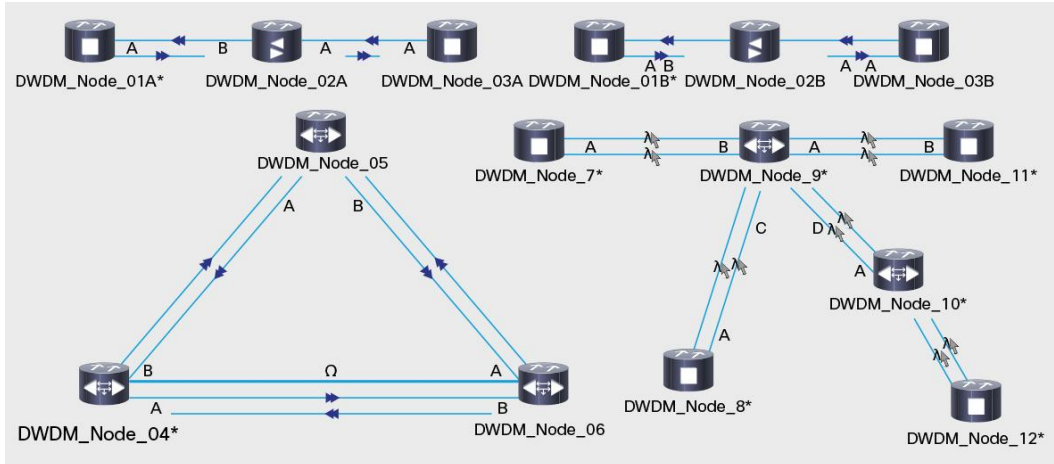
A B A A
DWDM_Node_01A* DWDM_Node_02A DWDM_Node_03A

A B A A
DWDM_Node_01B* DWDM_Node_02B DWDM_Node_03B

DWDM_Node_05
A B

B Ω A
A B
DWDM_Node_04* DWDM_Node_06

A λ B A λ B
λ λ
DWDM_Node_7* DWDM_Node_9* DWDM_Node_11*

C λ
D λ
λ λ
A
DWDM_Node_10*
A
λ
DWDM_Node_8*
DWDM_Node_12*